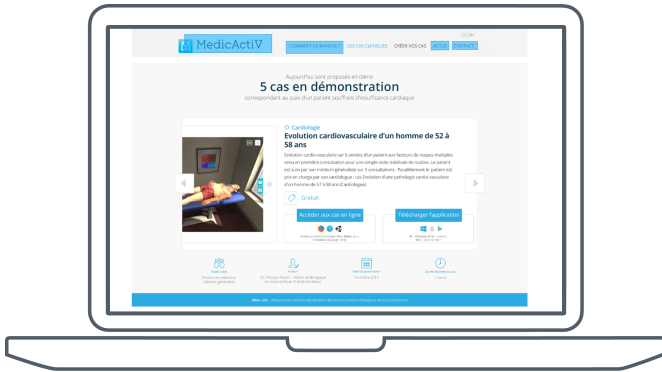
MedicActiV

COMMENT ÇA MARCHE ? LES CAS CLINIQUES CRÉER VOS CAS ACTUS CONTACT

Aujourd'hui sont proposés en démo

5 cas en démonstration

correspondant au suivi d'un patient souffrant d'insuffisance cardiaque

Cardiologie

Evolution cardiovasculaire d'un homme de 52 à 58 ans

Evolution cardio-vasculaire sur 6 années d'un patient aux facteurs de risques multiples venu en première consultation pour une simple visite médicale de routine. Le patient est suivi par son médecin généraliste sur 5 consultations. Parallèlement le patient est pris en charge par son cardiologue ; cas Evolution d'une pathologie cardio vasculaire d'un homme de 52 à 58 ans (Cardiologie).

Gratuit

Accéder aux cas en ligne

Télécharger l'application

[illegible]